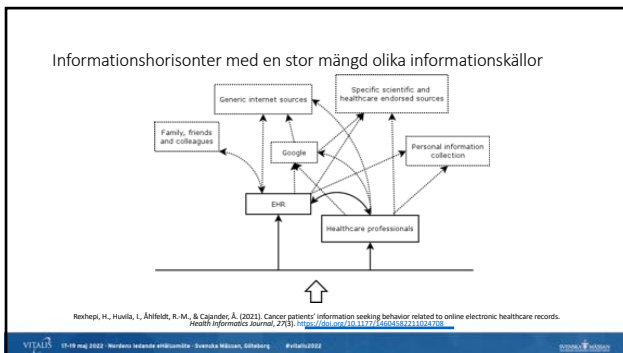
Informationshorisonter med en stor mängd olika informationskällor

Generic internet sources

Specific scientific and healthcare endorsed sources

Family, friends and colleagues

Google

Personal information collection

EHR

Healthcare professionals

Rexhepi, H., Huvila, I., Åhlfeldt, R.-M., & Cajander, Å. (2021). Cancer patients' information seeking behavior related to online electronic healthcare records. Health Informatics Journal, 27(3). https://doi.org/10.1177/14604582211024708

VITALIS 17-19 maj 2022 · Nordens ledande eHälsomöte · Svenska Mässan, Göteborg #vitalis2022

SVENSKA MÄSSAN